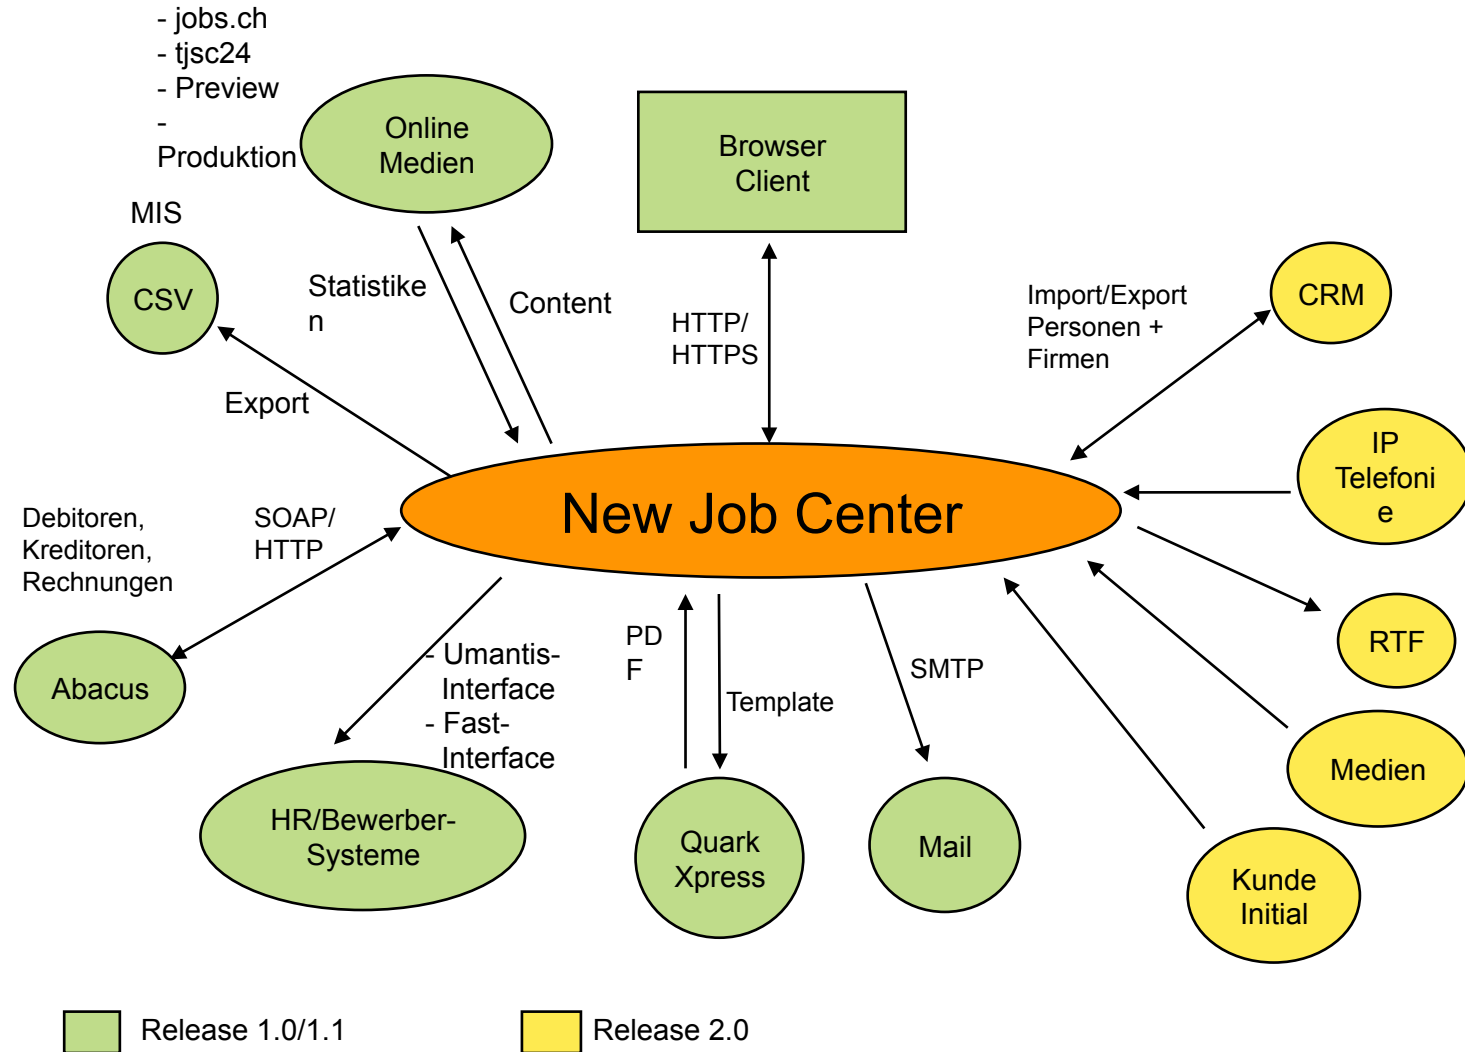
- jobs.ch
- tjsc24
- Preview
- Produktion

Online Medien

Browser Client

MIS

CSV

Statistiken

Content

HTTP/ HTTPS

Import/Export Personen + Firmen

CRM

Export

IP Telefonie

New Job Center

Debitoren, Kreditoren, Rechnungen

SOAP/ HTTP

RTF

Abacus

- Umantis-Interface
- Fast-Interface

PDF

Template

SMTP

Medien

HR/Bewerber-Systeme

Quark Xpress

Mail

Kunde Initial

Release 1.0/1.1

Release 2.0